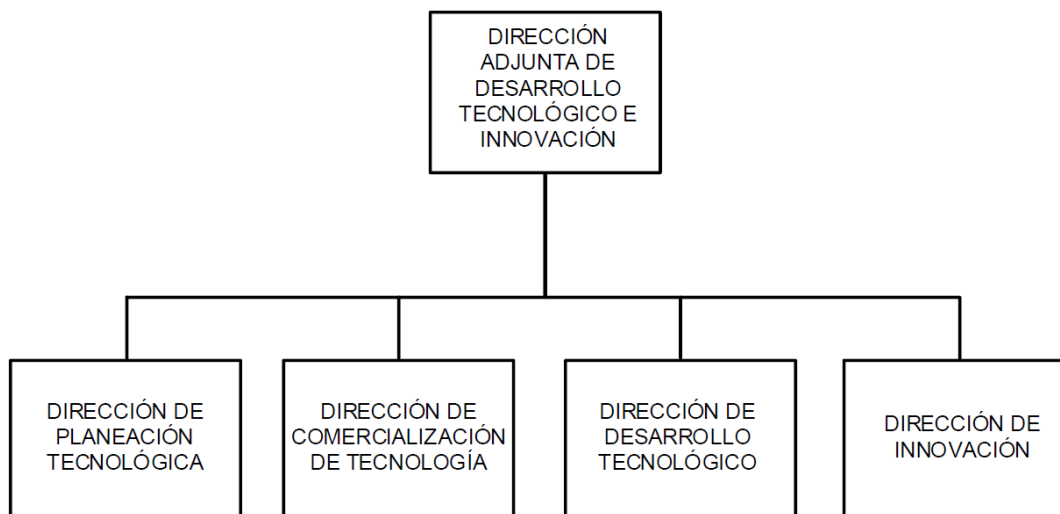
DIRECCIÓN ADJUNTA DE DESARROLLO TECNOLÓGICO E INNOVACIÓN

DIRECCIÓN DE PLANEACIÓN TECNOLÓGICA

DIRECCIÓN DE COMERCIALIZACIÓN DE TECNOLOGÍA

DIRECCIÓN DE DESARROLLO TECNOLÓGICO

DIRECCIÓN DE INNOVACIÓN